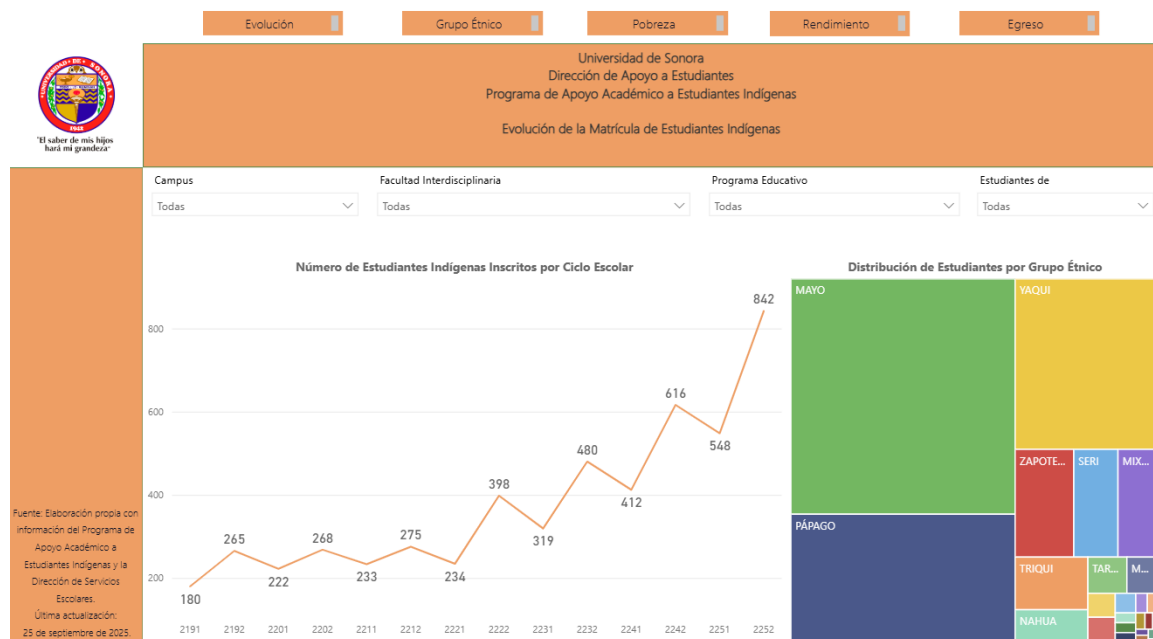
Evolución | Grupo Étnico | Pobreza | Rendimiento | Egreso

"El saber de mis hijos hará mi grandeza"

1942

Universidad de Sonora
Dirección de Apoyo a Estudiantes
Programa de Apoyo Académico a Estudiantes Indígenas

Evolución de la Matrícula de Estudiantes Indígenas

Campus
Todas

Facultad Interdisciplinaria
Todas

Programa Educativo
Todas

Estudiantes de
Todas

Número de Estudiantes Indígenas Inscritos por Ciclo Escolar

800
600
400
200

180, 265, 222, 268, 233, 275, 234, 398, 319, 480, 412, 616, 548, 842

2191 2192 2201 2202 2211 2212 2221 2222 2231 2232 2241 2242 2251 2252

Distribución de Estudiantes por Grupo Étnico

MAYO
YAQUI
ZAPOTE...
SERI
MIX...
PÁPAGO
TRIQUI
TAR...
M...
NAHUA

Fuente: Elaboración propia con información del Programa de Apoyo Académico a Estudiantes Indígenas y la Dirección de Servicios Escolares.
Última actualización:
25 de septiembre de 2025.